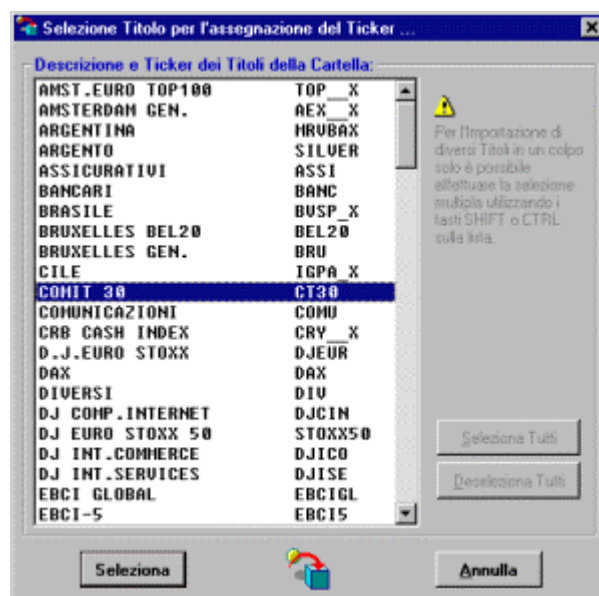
Selezione Titolo per l'assegnazione del Ticker ...

Descrizione e Ticker dei Titoli della Cartella:

| | |
|---|---|
| AMST.EURO TOP100 | TOP__X |
| AMSTERDAM GEN. | AEX__X |
| ARGENTINA | MRVBAX |
| ARGENTO | SILVER |
| ASSICURATIVI | ASSI |
| BANCARI | BANC |
| BRASILE | BVSP_X |
| BRUXELLES BEL20 | BEL20 |
| BRUXELLES GEN. | BRU |
| CILE | IGPA_X |
| COMIT 30 | CT30 |
| COMUNICAZIONI | COMU |
| CRB CASH INDEX | CRY__X |
| D.J.EURO STOXX | DJEUR |
| DAX | DAX |
| DIVERSI | DIV |
| DJ COMP.INTERNET | DJCIN |
| DJ EURO STOXX 50 | STOXX50 |
| DJ INT.COMMERCE | DJICO |
| DJ INT.SERVICES | DJISE |
| EBCI GLOBAL | EBCIGL |
| EBCI-5 | EBCI5 |

Per l'importazione di diversi Titoli in un colpo solo è possibile effettuare la selezione multipla utilizzando i tasti SHIFT o CTRL sulla lista.

Seleziona Tutti

Deseleziona Tutti

Seleziona

Annulla